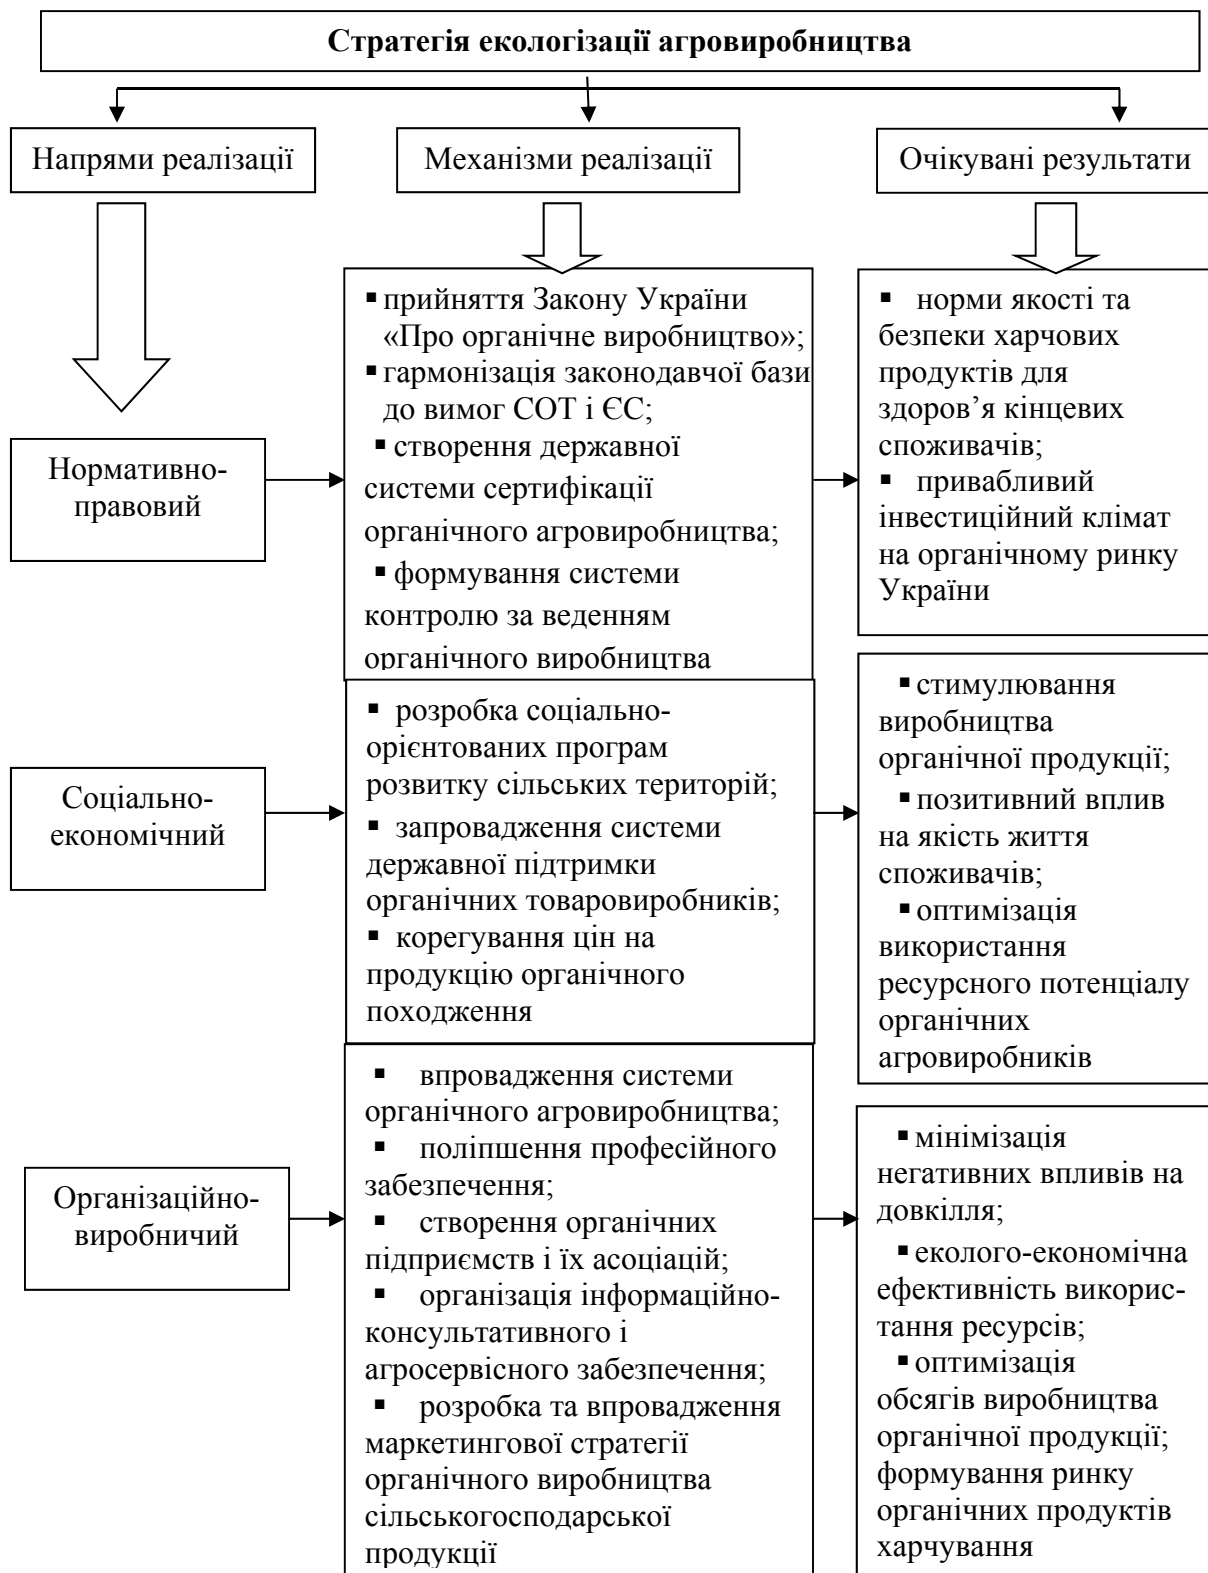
Стратегія екологізації агровиробництва

Напрями реалізації

Механізми реалізації

Очікувані результати

Нормативно-правовий

▪ прийняття Закону України «Про органічне виробництво»;
▪ гармонізація законодавчої бази до вимог СОТ і ЄС;
▪ створення державної системи сертифікації органічного агровиробництва;
▪ формування системи контролю за веденням органічного виробництва

▪ норми якості та безпеки харчових продуктів для здоров’я кінцевих споживачів;
▪ привабливий інвестиційний клімат на органічному ринку України

Соціально-економічний

▪ розробка соціально-орієнтованих програм розвитку сільських територій;
▪ запровадження системи державної підтримки органічних товаровиробників;
▪ корегування цін на продукцію органічного походження

▪ стимулювання виробництва органічної продукції;
▪ позитивний вплив на якість життя споживачів;
▪ оптимізація використання ресурсного потенціалу органічних агровиробників

Організаційно-виробничий

▪ впровадження системи органічного агровиробництва;
▪ поліпшення професійного забезпечення;
▪ створення органічних підприємств і їх асоціацій;
▪ організація інформаційно-консультативного і агросервісного забезпечення;
▪ розробка та впровадження маркетингової стратегії органічного виробництва сільськогосподарської продукції

▪ мінімізація негативних впливів на довкілля;
▪ еколого-економічна ефективність використання ресурсів;
▪ оптимізація обсягів виробництва органічної продукції; формування ринку органічних продуктів харчування